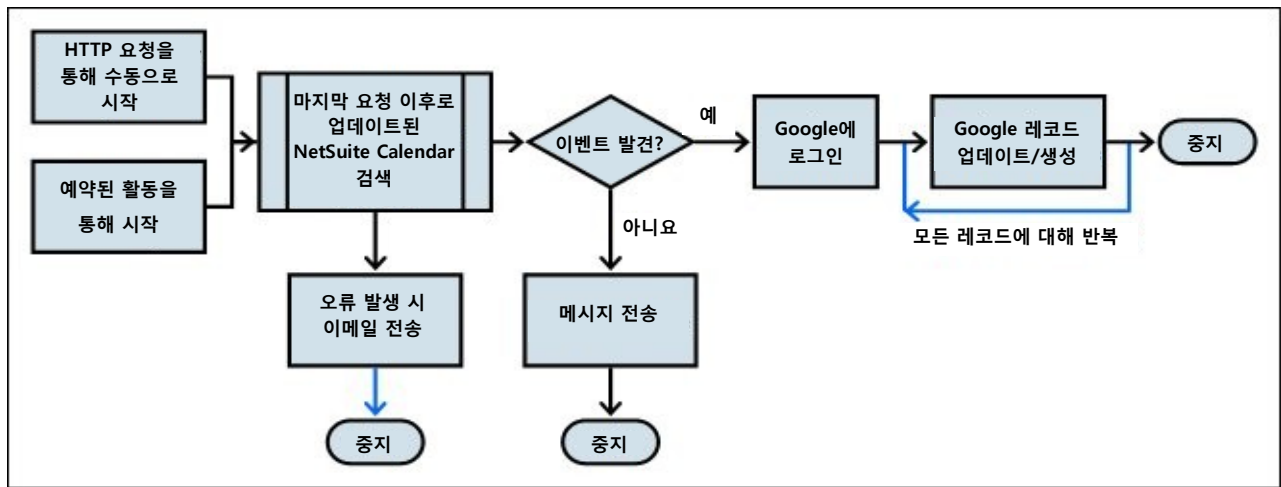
HTTP 요청을 통해 수동으로 시작

예약된 활동을 통해 시작

마지막 요청 이후로 업데이트된 NetSuite Calendar 검색

이벤트 발견?

예

Google에 로그인

Google 레코드 업데이트/생성

중지

모든 레코드에 대해 반복

아니요

오류 발생 시 이메일 전송

메시지 전송

중지

중지